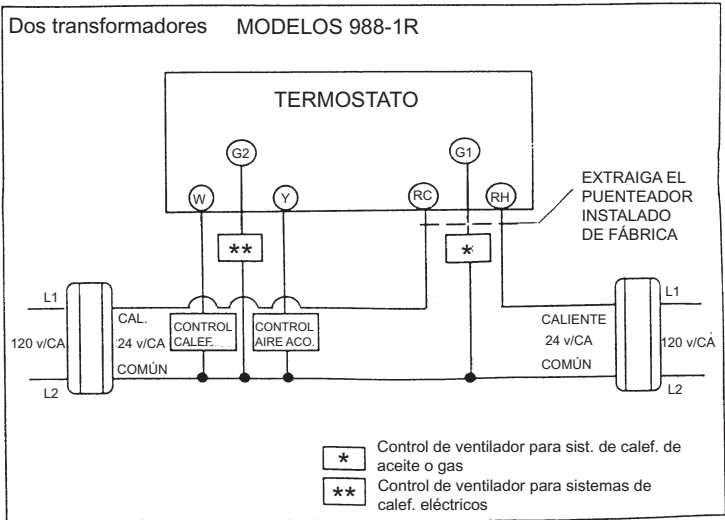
Dos transformadores MODELOS 988-1R

TERMOSTATO

G2
G1
W
Y
RC
RH

EXTRAIGA EL PUENTEADOR INSTALADO DE FÁBRICA

**
*

L1
120 v/CA
L2
CAL.
24 v/CA
COMÚN
CONTROL CALEF.
CONTROL AIRE ACO.

L1
CALIENTE
24 v/CA
COMÚN
120 v/CA
L2

* Control de ventilador para sist. de calef. de aceite o gas
** Control de ventilador para sistemas de calef. eléctricos